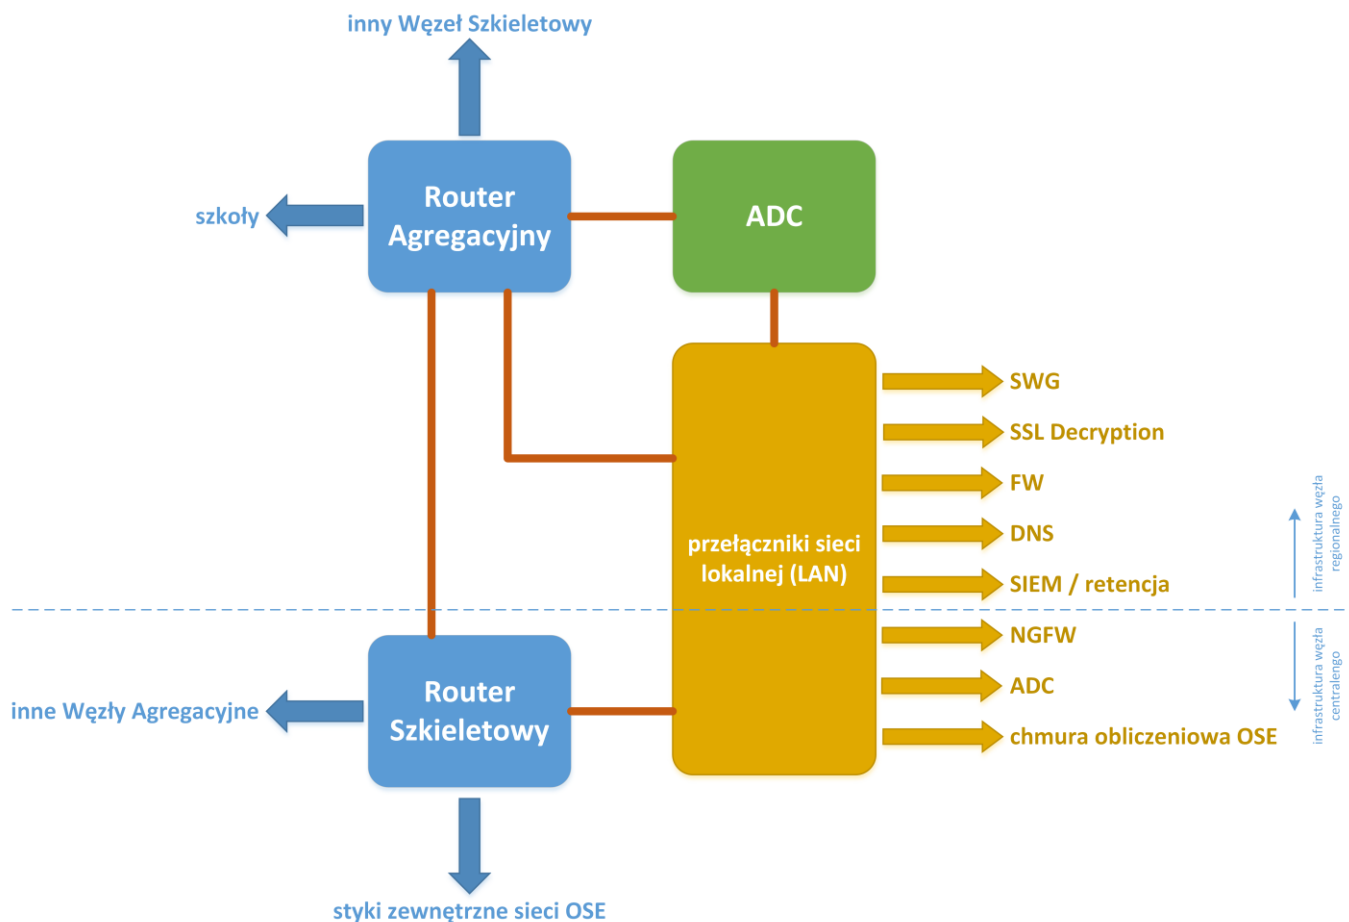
inny Węzeł Szkieletowy

szkoły

Router Agregacyjny

ADC

przełączniki sieci lokalnej (LAN)

SWG

SSL Decryption

FW

DNS

SIEM / retencja

NGFW

ADC

chmura obliczeniowa OSE

infrastruktura węzła regionalnego

infrastruktura węzła centralnego

inne Węzły Agregacyjne

Router Szkieletowy

styki zewnętrzne sieci OSE